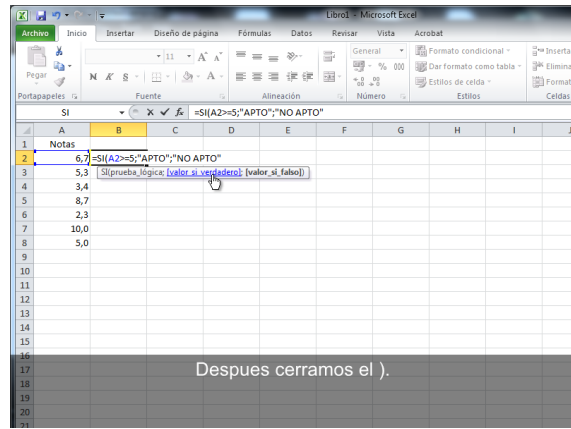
Libro1 - Microsoft Excel

Archivo | Inicio | Insertar | Diseño de página | Fórmulas | Datos | Revisar | Vista | Acrobat

Pegar | Portapapeles
11 | N K S | Fuente
Alineación
General | % 000 | Número
Formato condicional | Dar formato como tabla | Estilos de celda | Estilos
Insertar | Eliminar | Formato | Celdas

SI | $f_x$ | =SI(A2>=5;"APTO";"NO APTO"

| | A | B | C | D | E | F | G | H | I |
|---|---|---|---|---|---|---|---|---|---|
| 1 | Notas | | | | | | | | |
| 2 | 6,7 | =SI(A2>=5;"APTO";"NO APTO" | | | | | | | |
| 3 | 5,3 | SI(prueba_lógica; [valor_si_verdadero]; [valor_si_falso]) | | | | | | | |
| 4 | 3,4 | | | | | | | | |
| 5 | 8,7 | | | | | | | | |
| 6 | 2,3 | | | | | | | | |
| 7 | 10,0 | | | | | | | | |
| 8 | 5,0 | | | | | | | | |
| 9 | | | | | | | | | |
| 10 | | | | | | | | | |
| 11 | | | | | | | | | |
| 12 | | | | | | | | | |
| 13 | | | | | | | | | |
| 14 | | | | | | | | | |
| 15 | | | | | | | | | |
| 16 | | | | | | | | | |
| 17 | | | | | | | | | |
| 18 | | | | | | | | | |
| 19 | | | | | | | | | |
| 20 | | | | | | | | | |
| 21 | | | | | | | | | |

Despues cerramos el ).